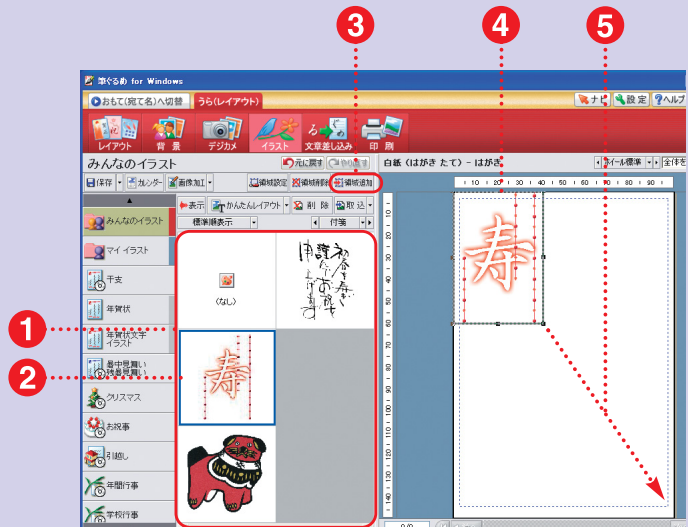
3
4
5
筆ぐるめ for Windows
おもて(宛て名)へ切替
うら(レイアウト)
ナビ
設定
ヘルプ
レイアウト
背景
デジカメ
イラスト
文章差し込み
印刷
みんなのイラスト
元に戻す
やり直す
白紙 (はがき たて) - はがき
ホイール標準
全体を
保存
カレンダー
画像加工
編集設定
編集削除
編集追加
表示
かんたんレイアウト
削除
取込
標準順表示
行笺
みんなのイラスト
マイ イラスト
干支
年賀状
年賀状文字 イラスト
暑中見舞い 残暑見舞い
クリスマス
お祝い事
引越し
年間行事
学校行事
〈なし〉
謹賀新年
寿
1
2
10
20
30
40
50
60
70
80
90
100
110
120
130
140